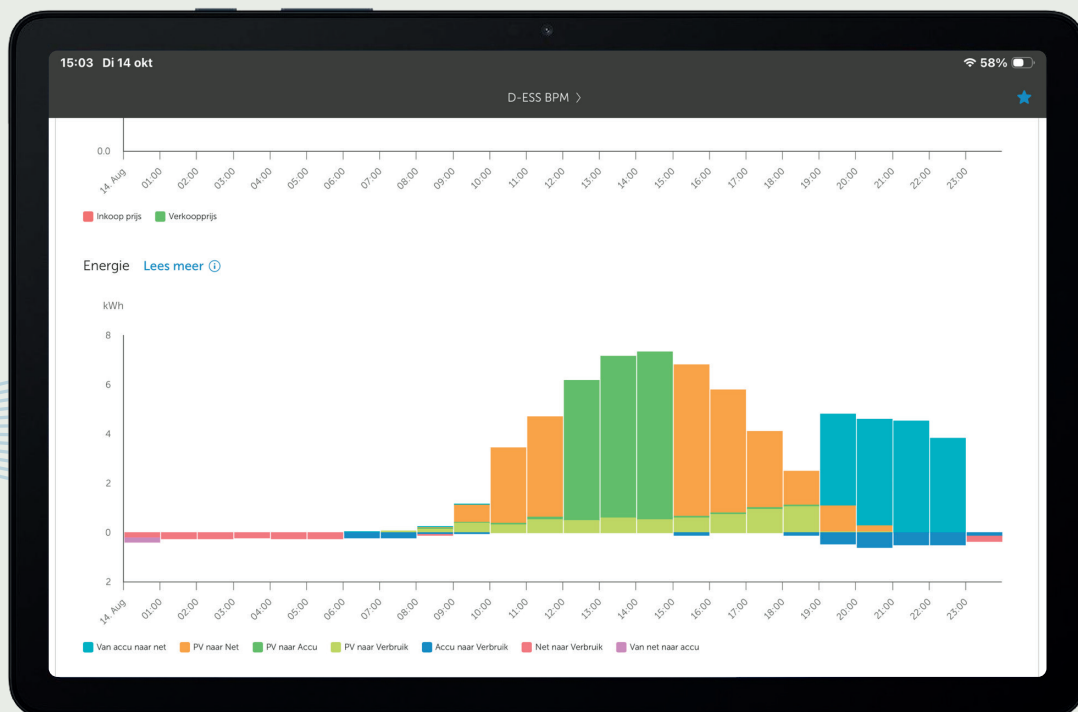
15:03 Di 14 okt

58%

D-ESS BPM >

0.0

14. Aug 01:00 02:00 03:00 04:00 05:00 06:00 07:00 08:00 09:00 10:00 11:00 12:00 13:00 14:00 15:00 16:00 17:00 18:00 19:00 20:00 21:00 22:00 23:00

Inkoop prijs Verkoopprijs

Energie Lees meer ⓘ

kWh

8

6

4

2

0

2

14. Aug 01:00 02:00 03:00 04:00 05:00 06:00 07:00 08:00 09:00 10:00 11:00 12:00 13:00 14:00 15:00 16:00 17:00 18:00 19:00 20:00 21:00 22:00 23:00

Van accu naar net PV naar Net PV naar Accu PV naar Verbruik Accu naar Verbruik Net naar Verbruik Van net naar accu